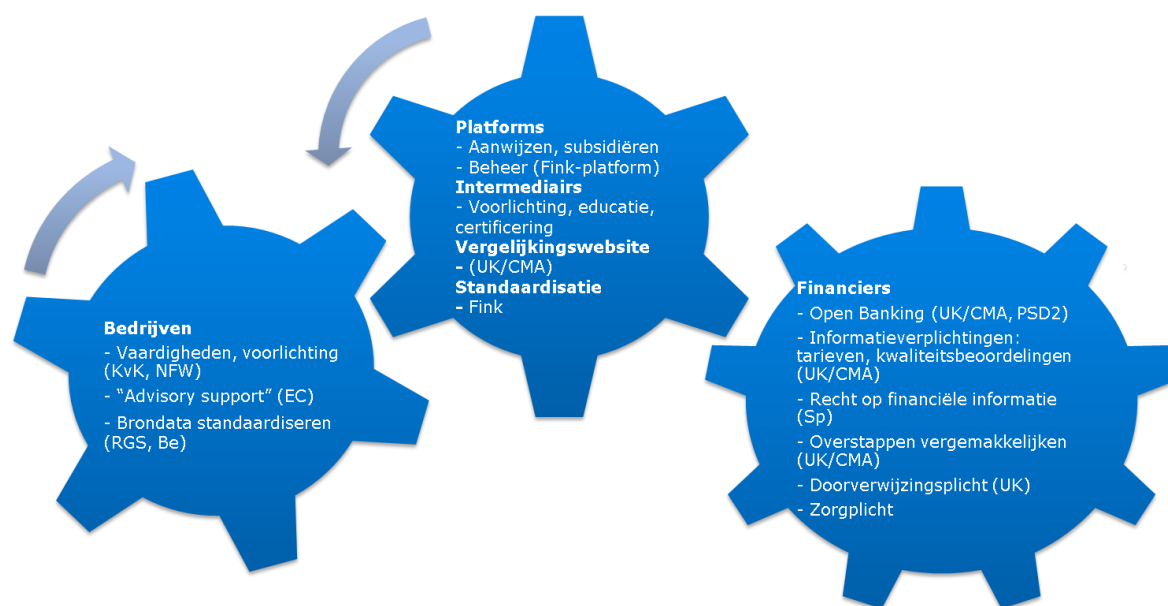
Platforms
- Aanwijzen, subsidiëren
- Beheer (Fink-platform)
Intermediairs
- Voorlichting, educatie, certificering
Vergelijkingswebsite
- (UK/CMA)
Standaardisatie
- Fink

Bedrijven
- Vaardigheden, voorlichting (KvK, NFW)
- "Advisory support" (EC)
- Brondata standaardiseren (RGS, Be)

Financiers
- Open Banking (UK/CMA, PSD2)
- Informatieverplichtingen: tarieven, kwaliteitsbeoordelingen (UK/CMA)
- Recht op financiële informatie (Sp)
- Overstappen vergemakkelijken (UK/CMA)
- Doorverwijzingsplicht (UK)
- Zorgplicht